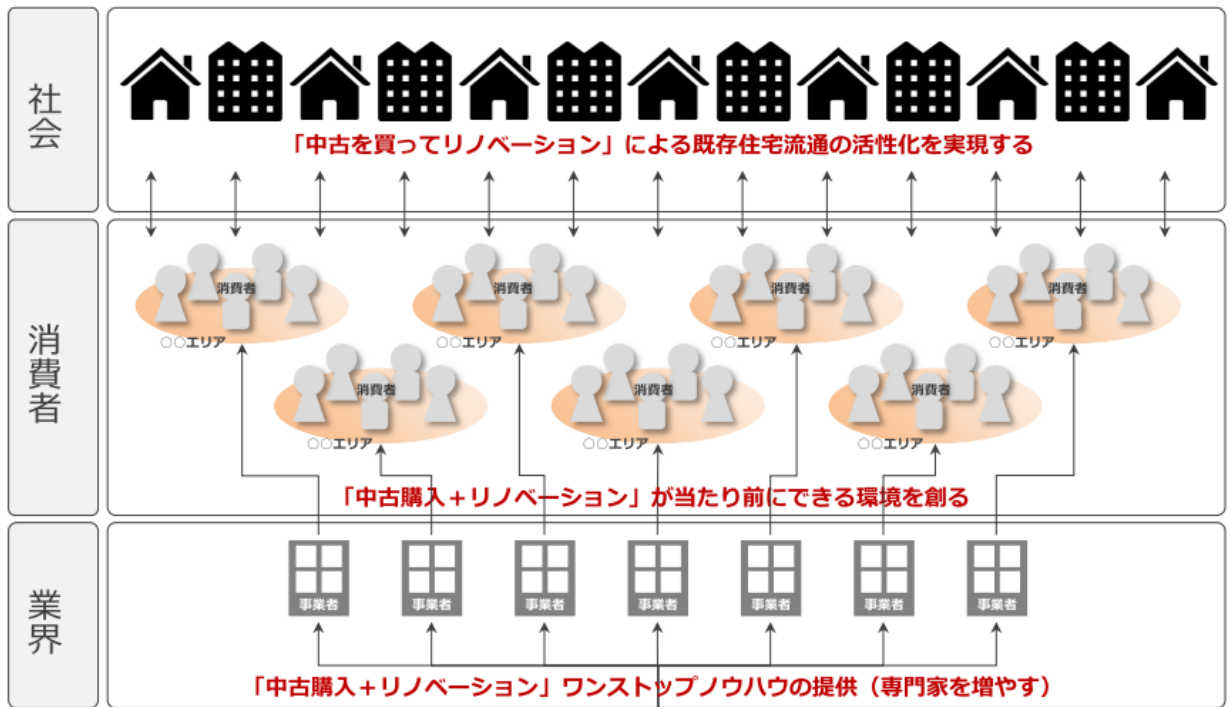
社会

「中古を買ってリノベーション」による既存住宅流通の活性化を実現する

消費者

消費者
○○エリア
消費者
○○エリア
消費者
○○エリア
消費者
○○エリア
消費者
○○エリア
消費者
○○エリア
消費者
○○エリア

「中古購入＋リノベーション」が当たり前にできる環境を創る

業界

事業者
事業者
事業者
事業者
事業者
事業者
事業者

「中古購入＋リノベーション」ワンストップノウハウの提供（専門家を増やす）